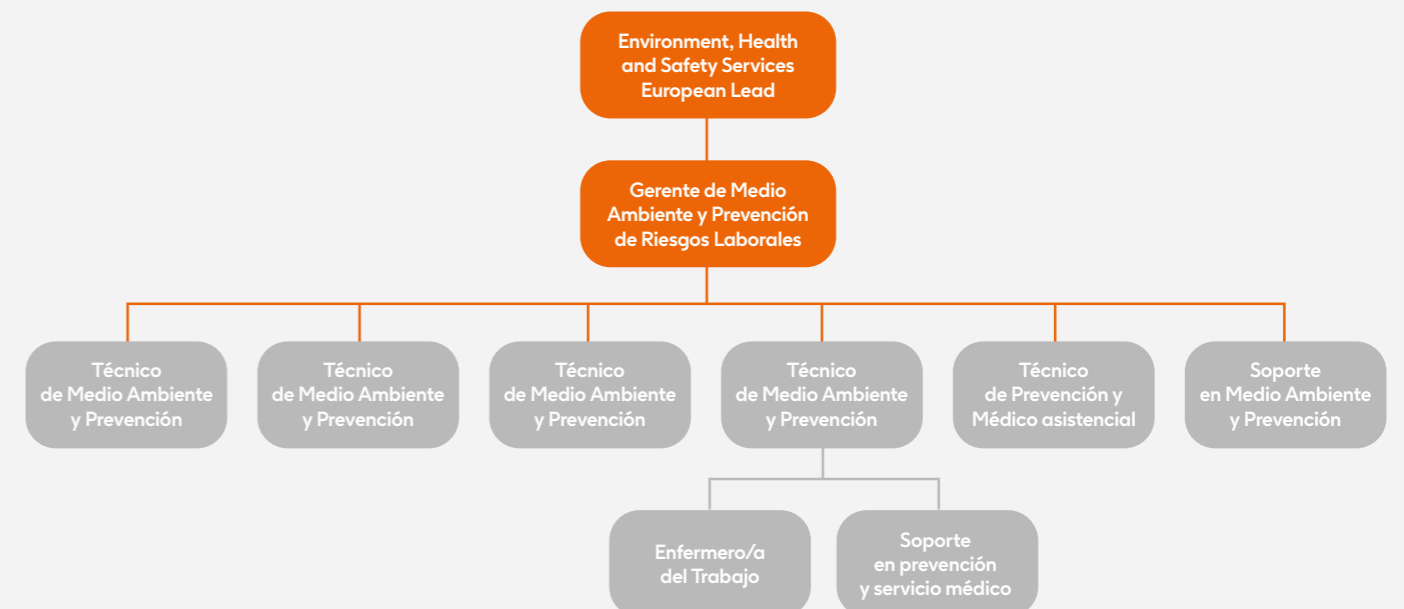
Environment, Health and Safety Services European Lead

Gerente de Medio Ambiente y Prevención de Riesgos Laborales

Técnico de Medio Ambiente y Prevención

Técnico de Medio Ambiente y Prevención

Técnico de Medio Ambiente y Prevención

Técnico de Medio Ambiente y Prevención

Técnico de Prevención y Médico asistencial

Soporte en Medio Ambiente y Prevención

Enfermero/a del Trabajo

Soporte en prevención y servicio médico